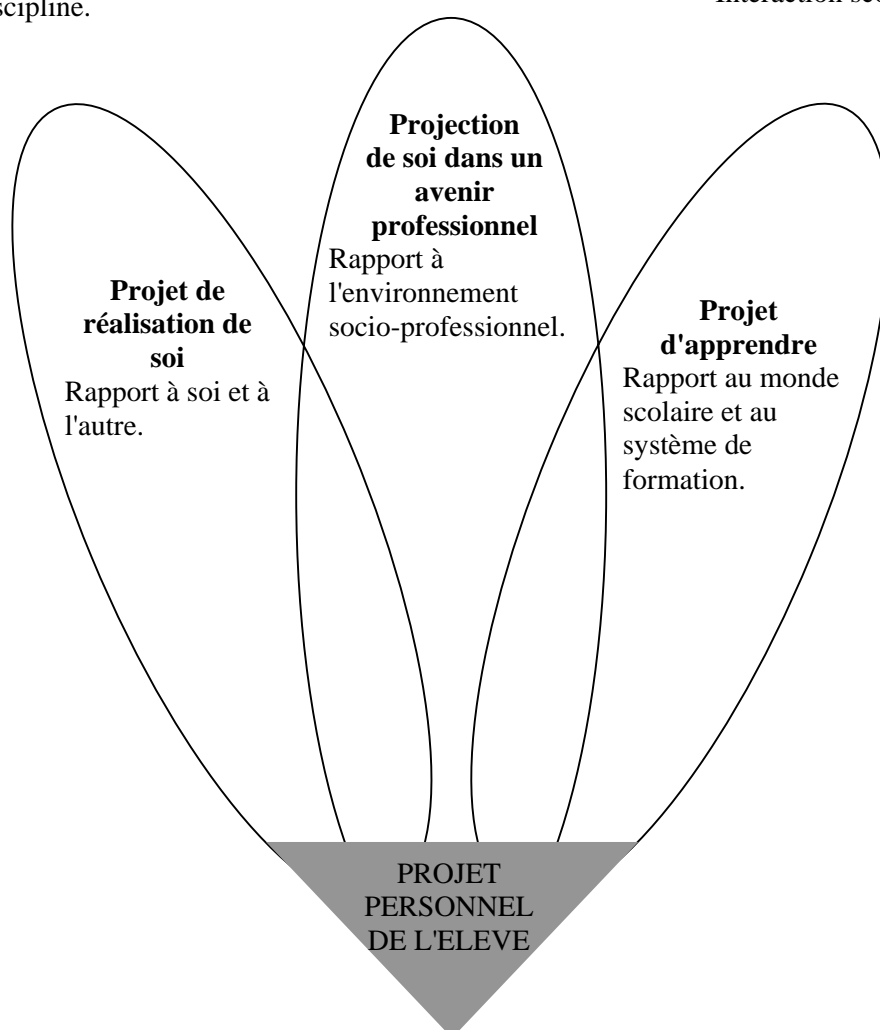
scipline.

Interaction soc

Projection de soi dans un avenir professionnel
Rapport à l'environnement socio-professionnel.

Projet de réalisation de soi
Rapport à soi et à l'autre.

Projet d'apprendre
Rapport au monde scolaire et au système de formation.

PROJET PERSONNEL DE L'ELEVE